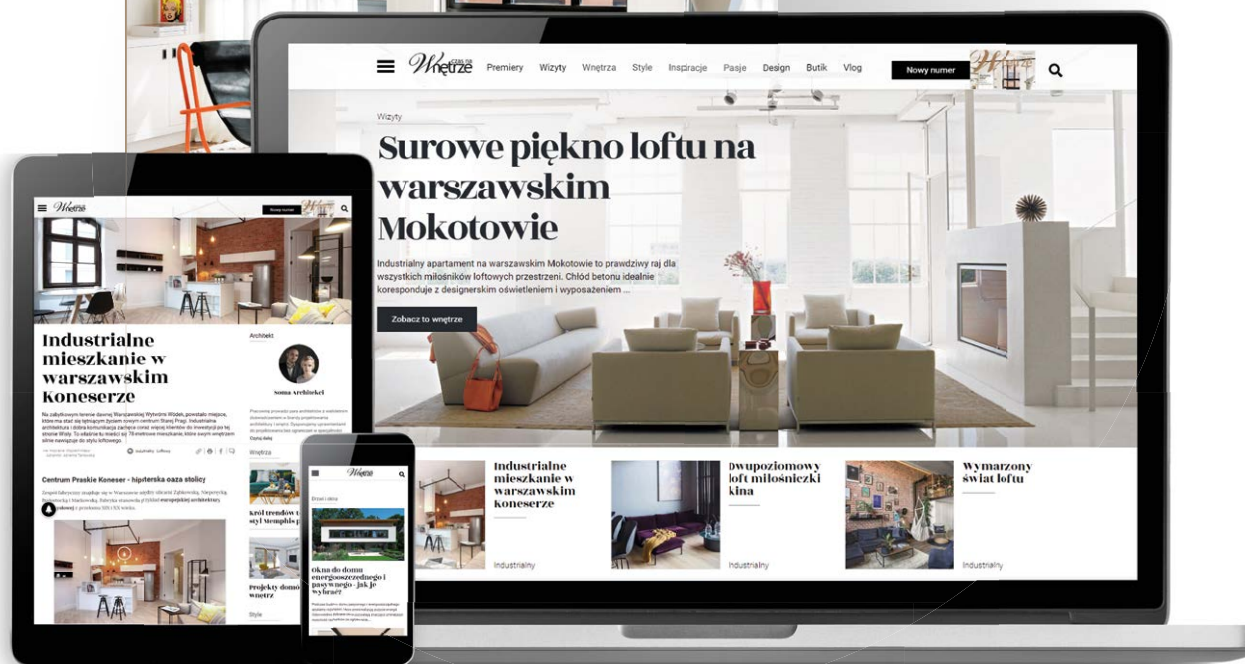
Czas na Wnętrze Premiery Wizyty Wnętrza Style Inspiracje Pasje Design Butik Vlog Nowy numer

Wizyty

Surowe piękno loftu na warszawskim Mokotowie

Industrialny apartament na warszawskim Mokotowie to prawdziwy raj dla wszystkich miłośników loftowych przestrzeni. Chłód betonu idealnie koresponduje z designerskim oświetleniem i wyposażeniem ...

Zobacz to wnętrze

Industrialne mieszkanie w warszawskim Koneserze

Industrialny

Dwupoziomowy loft miłośniczki kina

Industrialny

Wymarzony świat loftu

Industrialny

Wnętrze

Nowy numer

Industrialne mieszkanie w warszawskim Koneserze

Na zabytkowym terenie dawnej Warszawskiej Wytwórni Wódek, powstało miejsce, które ma stać się łącznym żywym centrum Starej Pragi. Industrialna architektura i dobra komunikacja zachęca coraz więcej klientów do inwestycji po tej stronie Wisły. To właśnie tu mieści się 78-metrowe mieszkanie, które swym wnętrzem silnie nawiązuje do stylu loftowego

Architekt

Soma Architekci

Czytaj dalej

Wnętrza

Centrum Praskie Koneser - hipsterska oaza stolicy

Król trendów w stylu Memphis

Projekty domów wnętrz

Style

Wnętrze

Domy i okna

Okna do domu energooszczędnego i pasywnego - jak je wybrać?